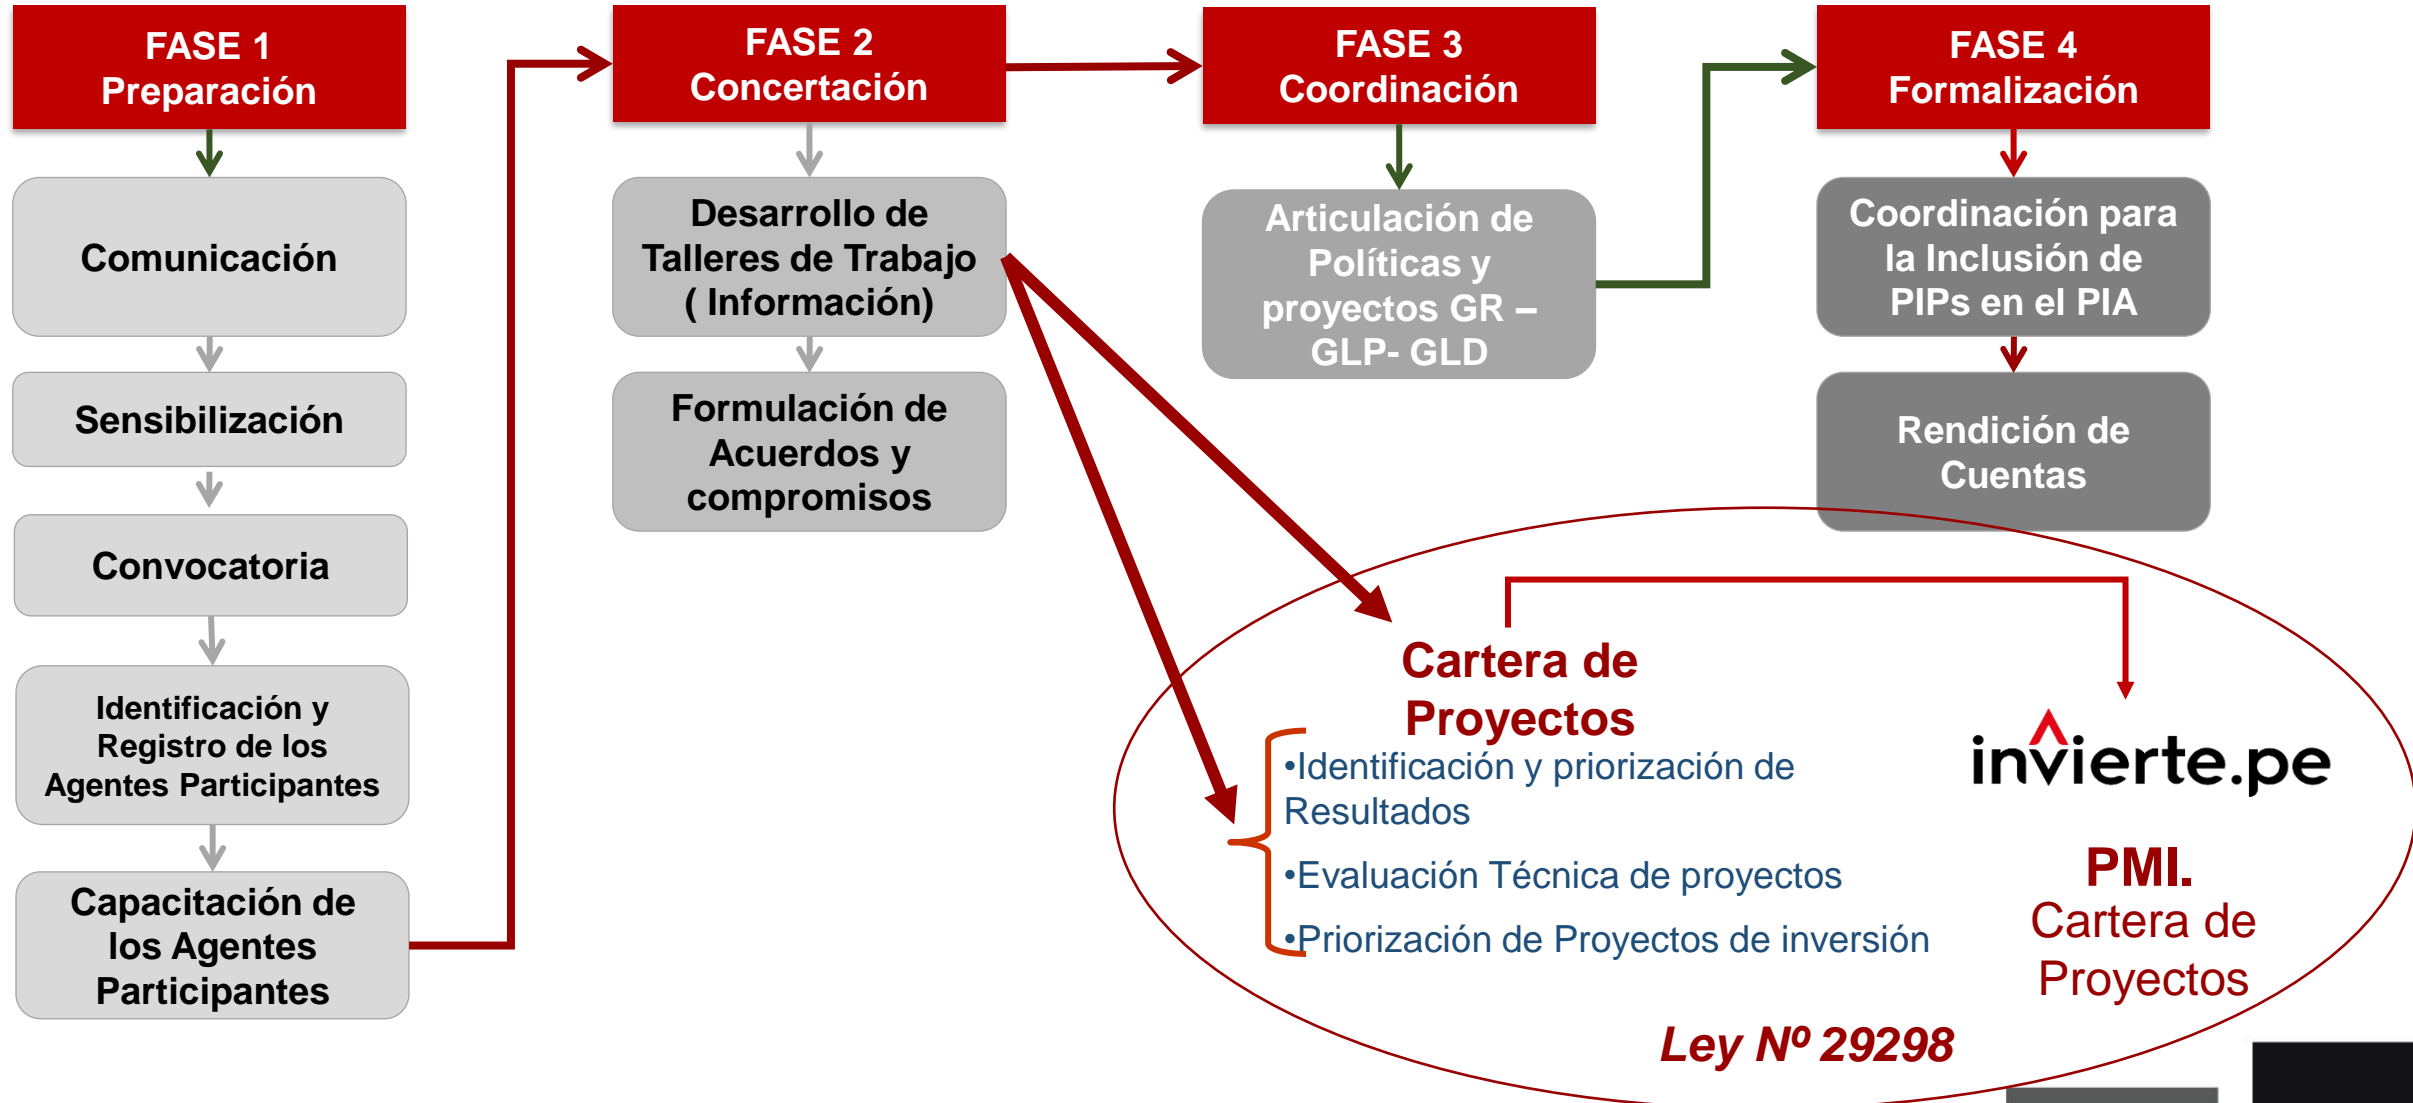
FASE 1
Preparación

Comunicación

Sensibilización

Convocatoria

Identificación y Registro de los Agentes Participantes

Capacitación de los Agentes Participantes

FASE 2
Concertación

Desarrollo de Talleres de Trabajo ( Información)

Formulación de Acuerdos y compromisos

FASE 3
Coordinación

Articulación de Políticas y proyectos GR – GLP- GLD

FASE 4
Formalización

Coordinación para la Inclusión de PIPs en el PIA

Rendición de Cuentas

Cartera de Proyectos

•Identificación y priorización de Resultados

•Evaluación Técnica de proyectos

•Priorización de Proyectos de inversión

invierte.pe

PMI.
Cartera de Proyectos

Ley Nº 29298